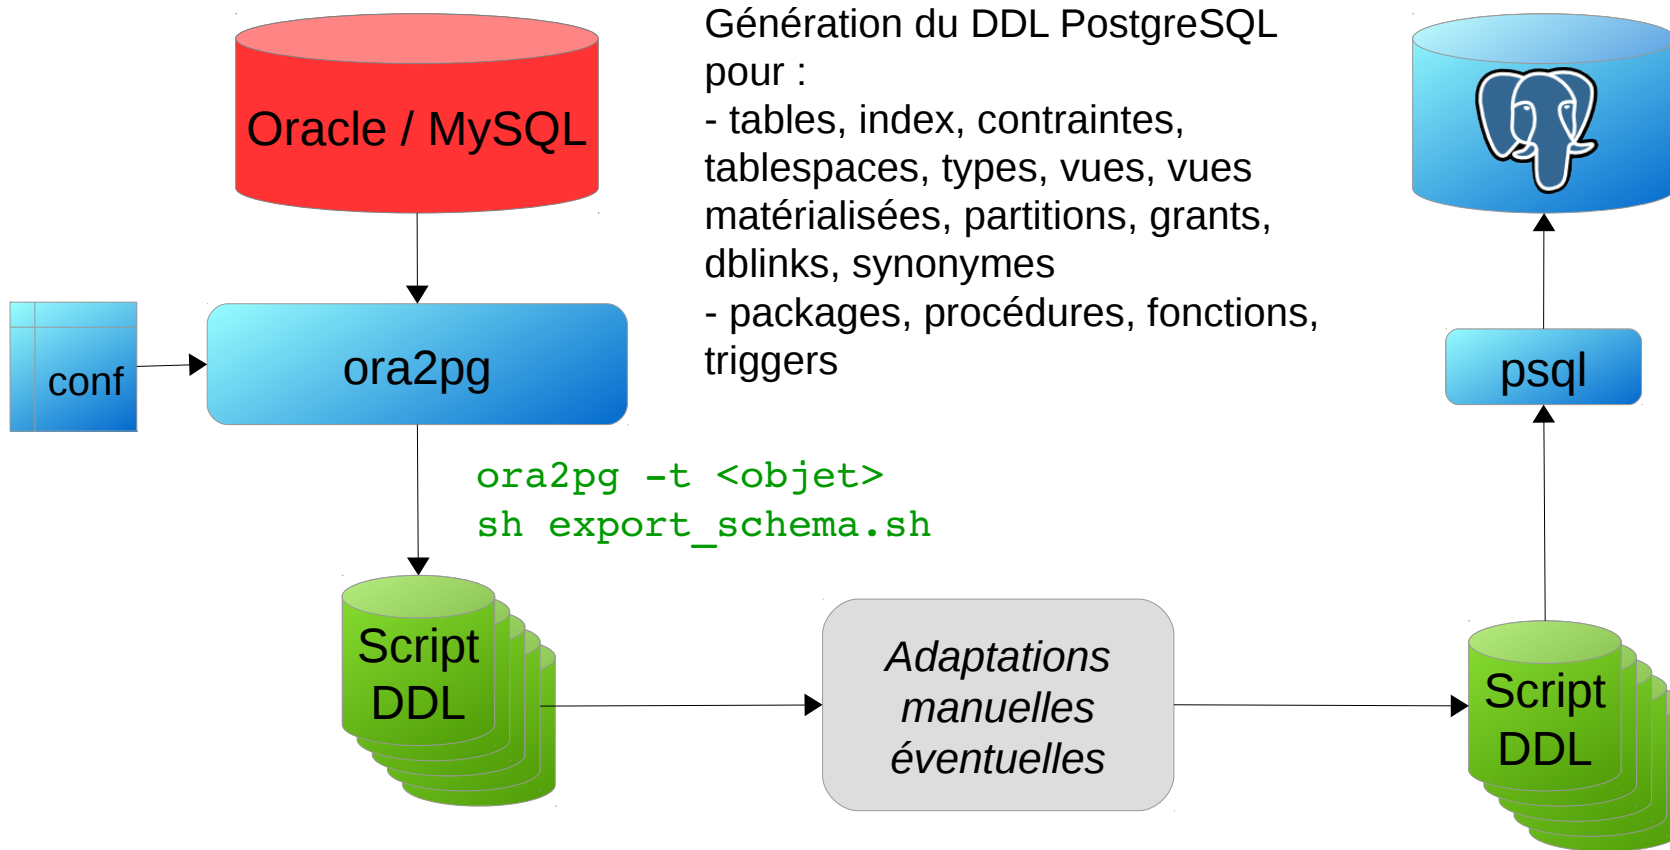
Oracle / MySQL

Génération du DDL PostgreSQL pour :
- tables, index, contraintes, tablespaces, types, vues, vues matérialisées, partitions, grants, dblinks, synonymes
- packages, procédures, fonctions, triggers

conf

ora2pg

psql

ora2pg -t <objet>
sh export_schema.sh

Script DDL

Adaptations manuelles éventuelles

Script DDL